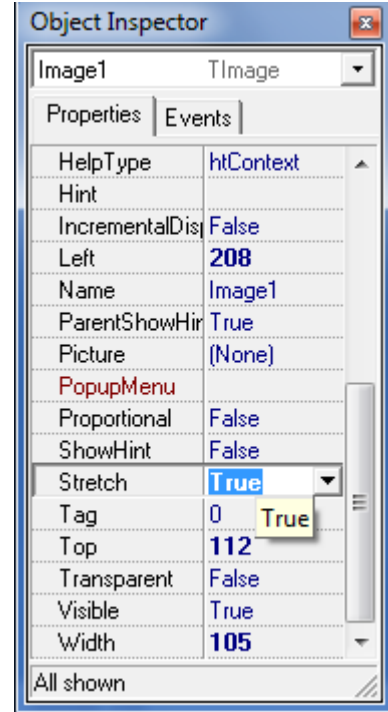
Object Inspector

Image1 TImage

Properties | Events

| | |
|---|---|
| HelpType | htContext |
| Hint | |
| IncrementalDisp | False |
| Left | 208 |
| Name | Image1 |
| ParentShowHir | True |
| Picture | (None) |
| PopupMenu | |
| Proportional | False |
| ShowHint | False |
| Stretch | True |
| Tag | 0 |
| Top | 112 |
| Transparent | False |
| Visible | True |
| Width | 105 |

True

All shown